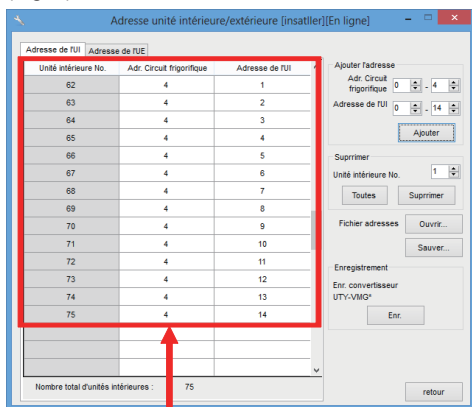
Adresse unité intérieure/extérieure [insatller][En ligne]

Adresse de l'UI | Adresse de l'UE

| Unité intérieure No. | Adr. Circuit frigorifique | Adresse de l'UI |
|---|---|---|
| 62 | 4 | 1 |
| 63 | 4 | 2 |
| 64 | 4 | 3 |
| 65 | 4 | 4 |
| 66 | 4 | 5 |
| 67 | 4 | 6 |
| 68 | 4 | 7 |
| 69 | 4 | 8 |
| 70 | 4 | 9 |
| 71 | 4 | 10 |
| 72 | 4 | 11 |
| 73 | 4 | 12 |
| 74 | 4 | 13 |
| 75 | 4 | 14 |

Nombre total d'unités intérieures : 75

Ajouter l'adresse
Adr. Circuit frigorifique 0 - 4
Adresse de l'UI 0 - 14
Ajouter

Supprimer
Unité intérieure No. 1
Toutes
Supprimer

Fichier adresses
Ouvrir...
Sauver...

Enregistrement
Enr. convertisseur UTY-VMG*
Enr.

retour